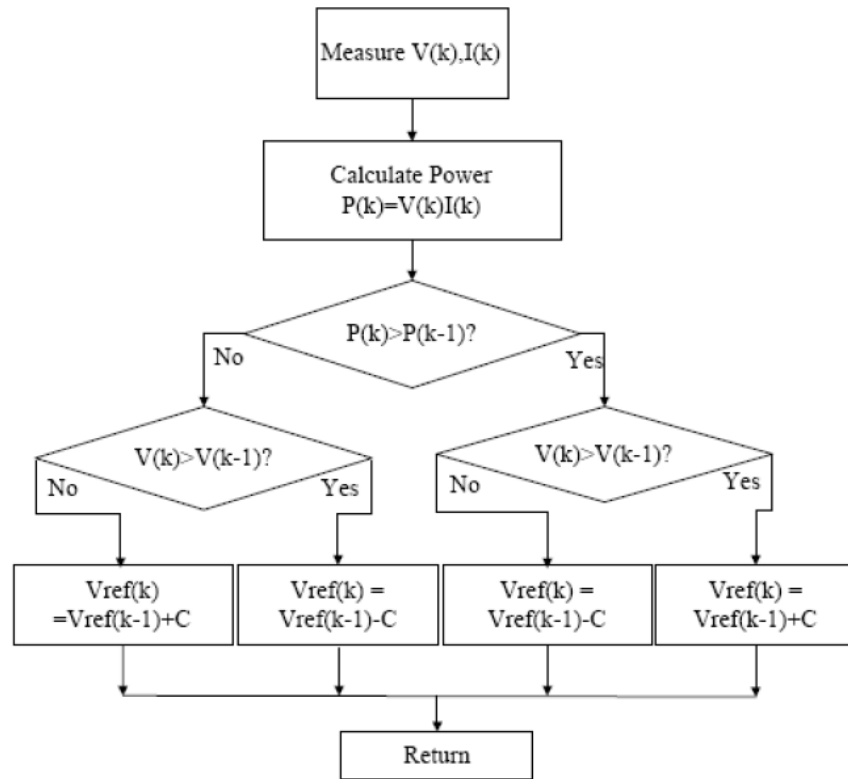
Measure V(k),I(k)

Calculate Power
P(k)=V(k)I(k)

P(k)>P(k-1)?

No

Yes

V(k)>V(k-1)?

No

Yes

V(k)>V(k-1)?

No

Yes

Vref(k) =Vref(k-1)+C

Vref(k) = Vref(k-1)-C

Vref(k) = Vref(k-1)-C

Vref(k) = Vref(k-1)+C

Return